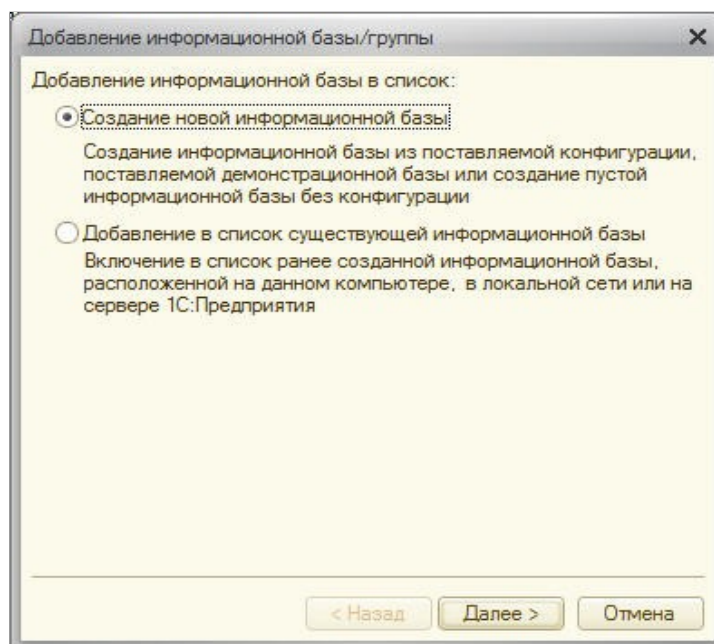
Добавление информационной базы/группы

×

Добавление информационной базы в список:

Создание новой информационной базы

Создание информационной базы из поставляемой конфигурации, поставляемой демонстрационной базы или создание пустой информационной базы без конфигурации

Добавление в список существующей информационной базы

Включение в список ранее созданной информационной базы, расположенной на данном компьютере, в локальной сети или на сервере 1С:Предприятия

< Назад

Далее >

Отмена